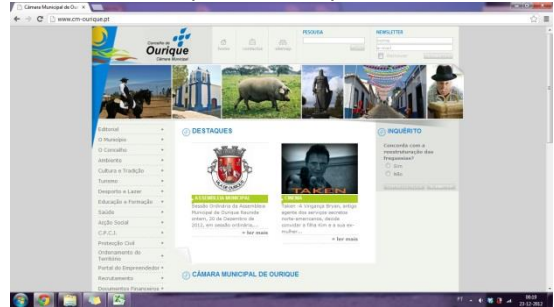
Câmara Municipal de Ou ×

www.cm-ourique.pt

Concelho de
Ourique
Câmara Municipal

PESQUISA

NEWSLETTER

Editorial
O Município
O Concelho
Ambiente
Cultura e Tradição
Turismo
Desporto e Lazer
Educação e Formação
Saúde
Acção Social
C.P.C.J.
Protecção Civil
Ordenamento do Território
Portal do Empreendedor
Recrutamento
Documentos Financeiros

DESTAQUES

ASSEMBLEIA MUNICIPAL
Sessão Ordinária da Assembleia Municipal de Ourique Reunido ontem, 20 de Dezembro de 2012, em sessão ordinária, ...
» ler mais

CINEMA
TAKEN
Taken -A Vingança Bryan, antigo agente dos serviços secretos norte-americanos, decide convidar a filha Kim e a sua ex-mulher, ...
» ler mais

INQUÉRITO
Concorda com a reestruturação das freguesias?
Sim
Não

CÂMARA MUNICIPAL DE OURIQUE

PT
09:53
21-12-2012